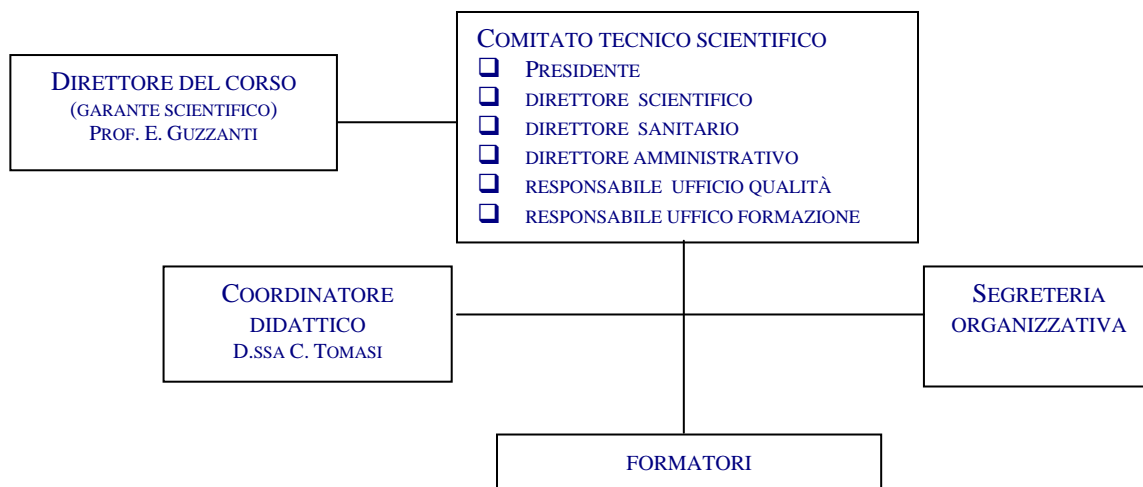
Comitato tecnico scientifico
- Presidente
- direttore scientifico
- direttore sanitario
- direttore amministrativo
- responsabile ufficio qualità
- responsabile uffico formazione

Direttore del corso
(garante scientifico)
Prof. E. Guzzanti

Coordinatore
didattico
D.ssa C. Tomasi

Segreteria
organizzativa

formatori